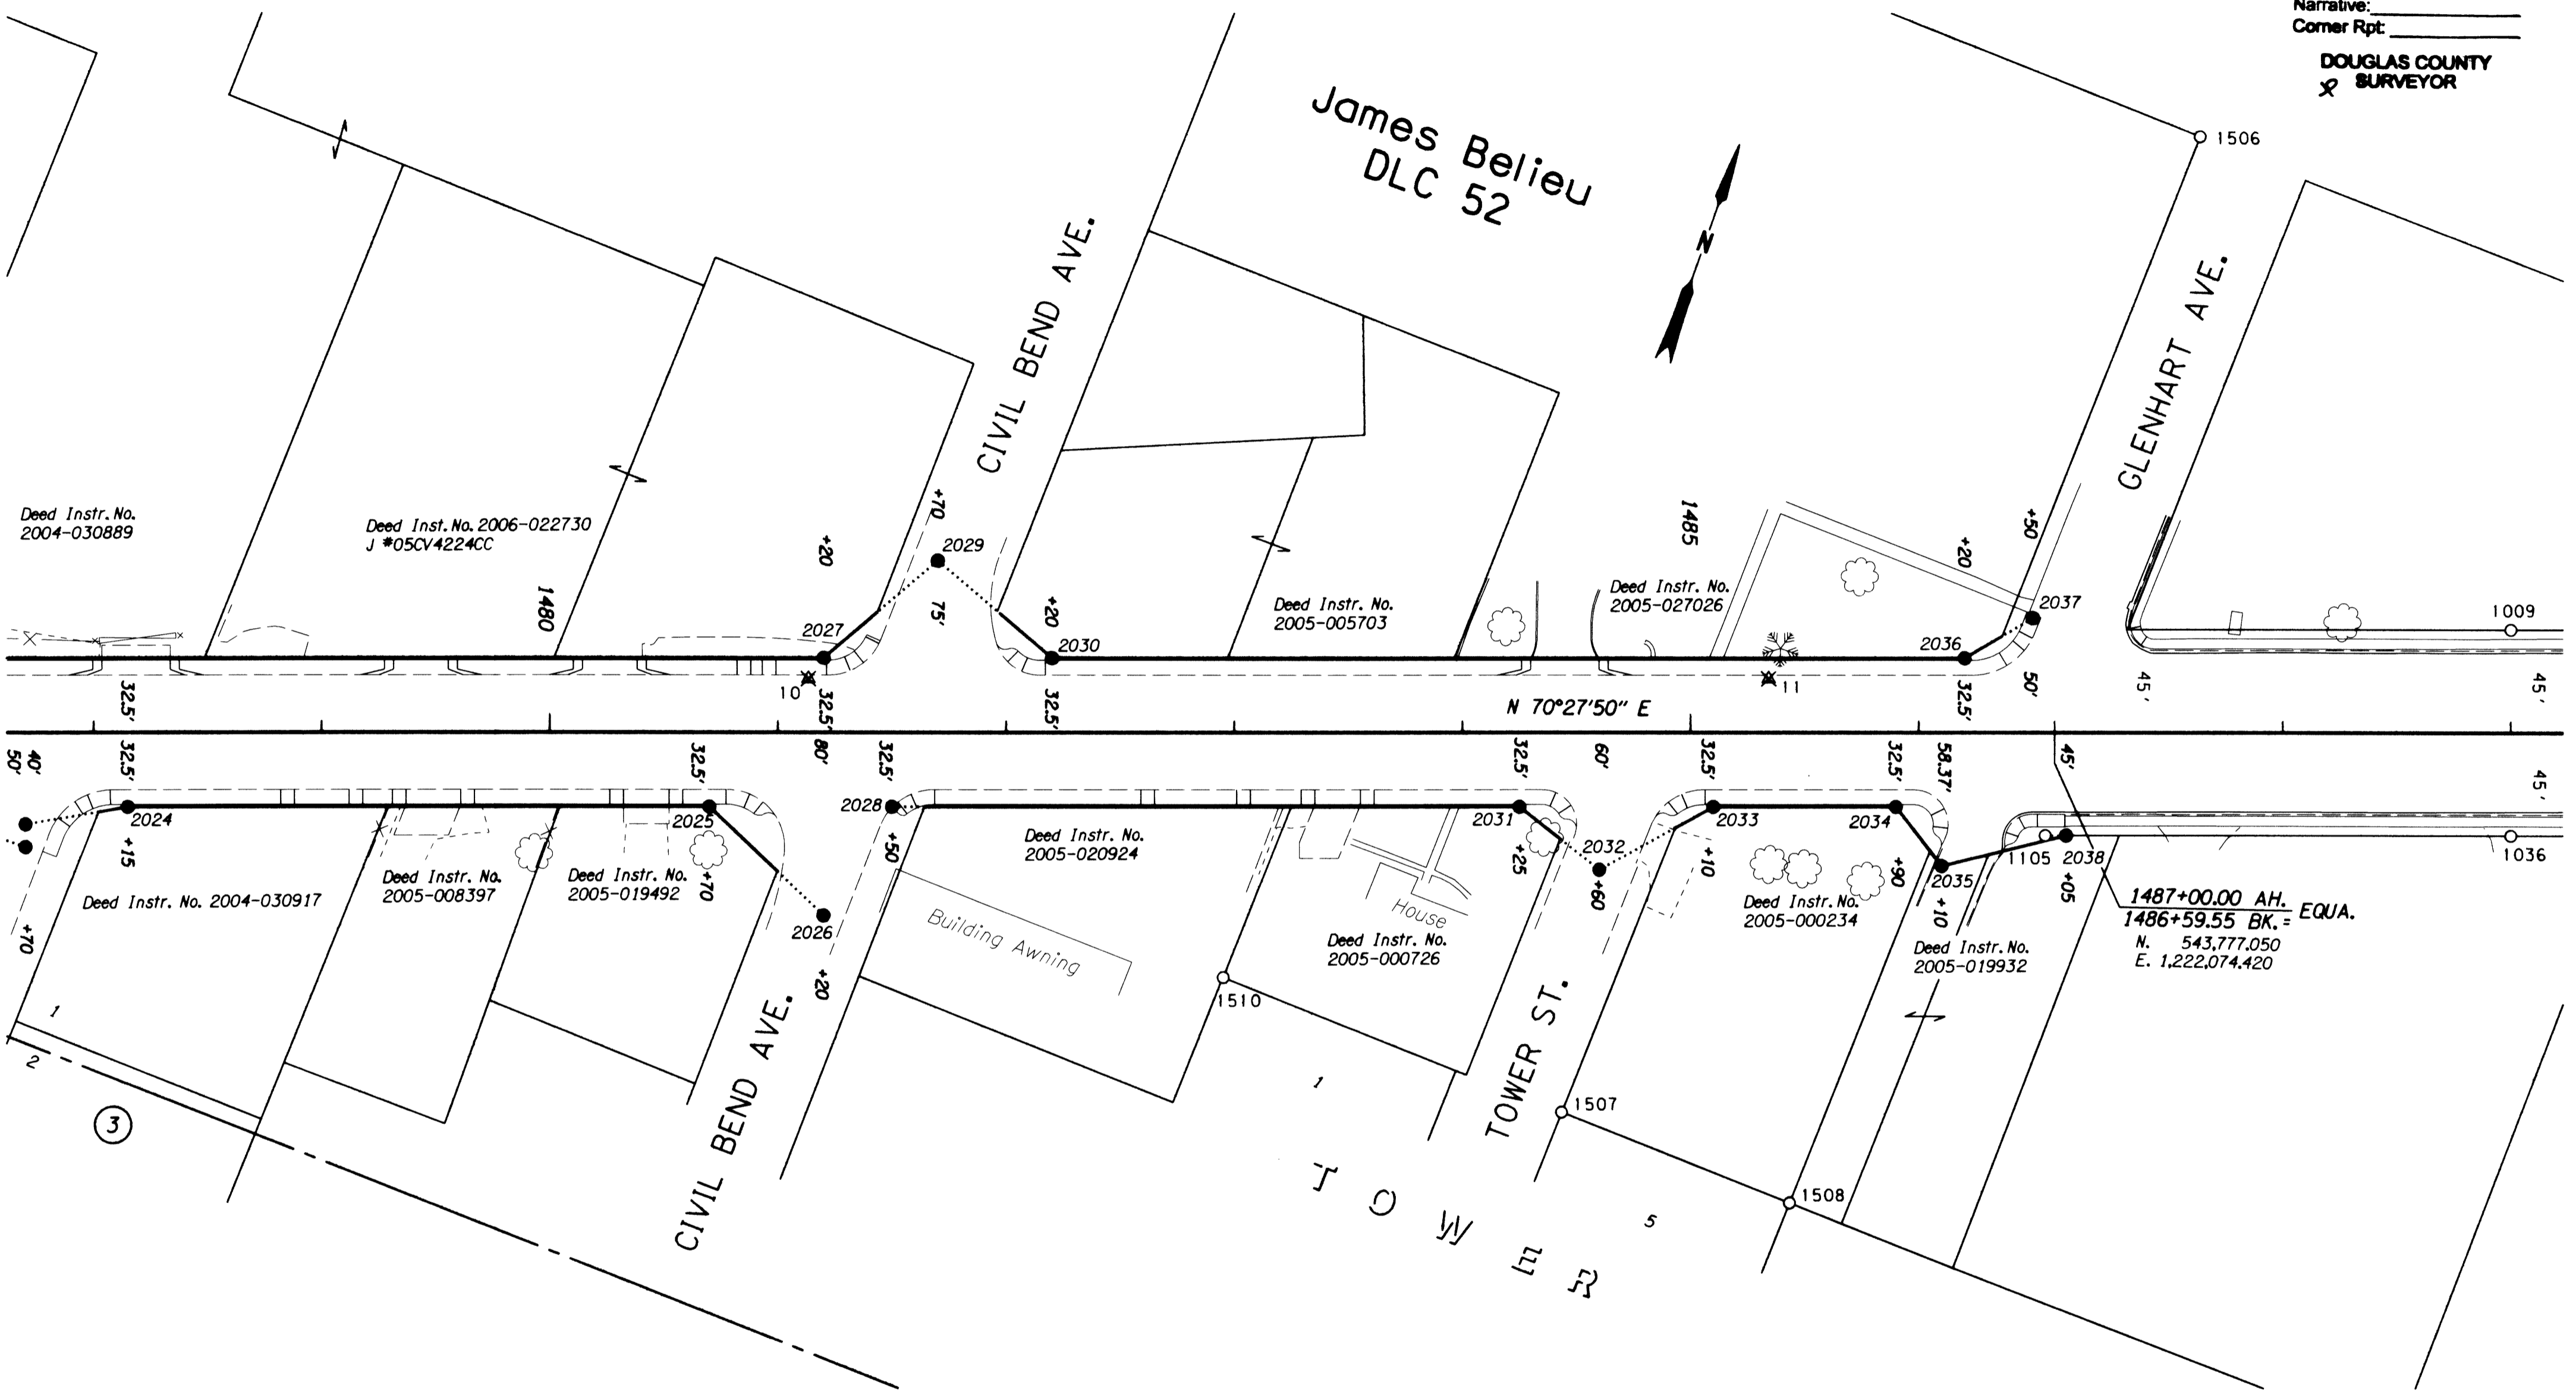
Narrative:
Corner Rpt:
DOUGLAS COUNTY SURVEYOR

James Belieu
DLC 52

N

1506

CIVIL BEND AVE.

GLENHART AVE.

Deed Instr. No. 2004-030889

Deed Inst. No. 2006-022730
J #05CV4224CC

1480

+20

+70

2029

75'

+20

Deed Instr. No. 2005-005703

1485

Deed Instr. No. 2005-027026

+20

+50

2037

1009

2027

2030

2036

10

11

32.5'

32.5'

32.5'

32.5'

50'

45'

45'

N 70°27'50" E

40'
50'

32.5'

32.5'

80'

32.5'

32.5'

60'

32.5'

32.5'

58.37'

45'

45'

2024

2025

2028

2031

2033

2034

+15

+70

+50

+25

2032

+10

+90

Deed Instr. No. 2005-020924

Deed Instr. No. 2004-030917

Deed Instr. No. 2005-008397

Deed Instr. No. 2005-019492

2026

+70

Building Awning

House

Deed Instr. No. 2005-000726

+60

Deed Instr. No. 2005-000234

2035

1105

2038

+05

1036

+10

1487+00.00 AH.
1486+59.55 BK. = EQUA.
N. 543,777.050
E. 1,222,074.420

Deed Instr. No. 2005-019932

+20

1510

1

2

3

CIVIL BEND AVE.

1

TOWER ST.

1507

1508

5

T O W E R